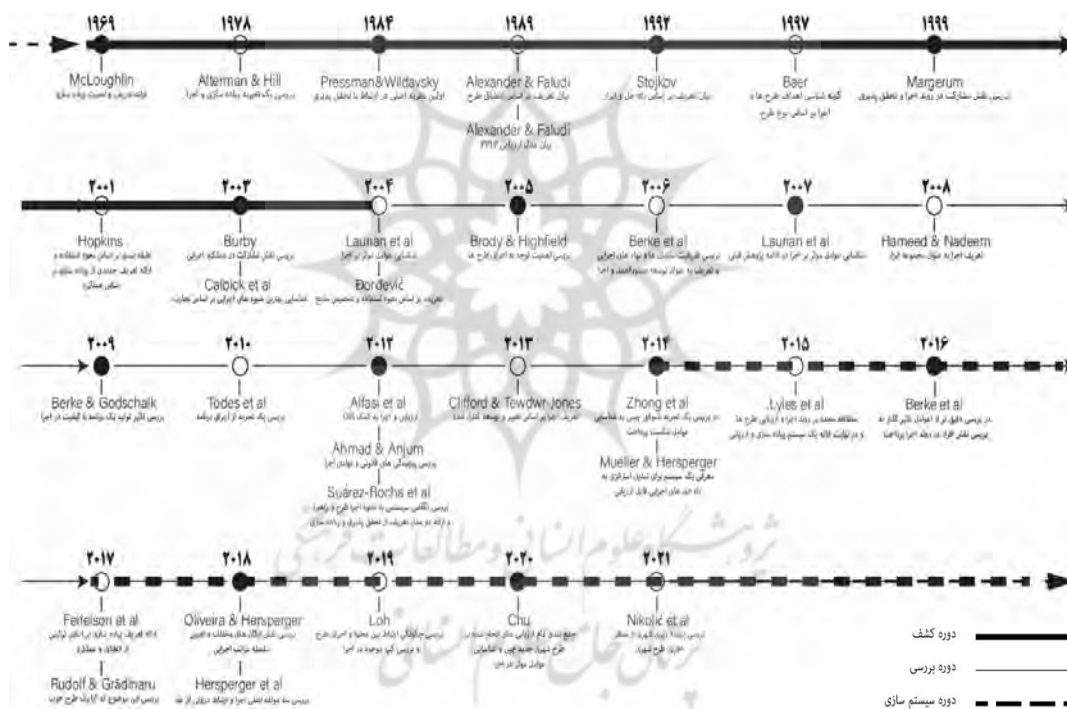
۱۹۶۹
McLoughlin
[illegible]

۱۹۷۸
Alterman & Hill
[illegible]

۱۹۸۴
Pressman&Wildavsky
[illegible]

۱۹۸۹
Alexander & Faludi
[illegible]
Alexander & Faludi
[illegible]

۱۹۹۲
Stojkov
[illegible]

۱۹۹۷
Baer
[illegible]

۱۹۹۹
Margerum
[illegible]

۲۰۰۱
Hopkins
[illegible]

۲۰۰۳
Burby
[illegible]
Calbick et al
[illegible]

۲۰۰۴
Laurian et al
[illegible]
Đorđević
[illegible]

۲۰۰۵
Brody & Highfield
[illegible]

۲۰۰۶
Berke et al
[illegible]

۲۰۰۷
Laurian et al
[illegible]

۲۰۰۸
Hameed & Nadeem
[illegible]

۲۰۰۹
Berke & Godschalk
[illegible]

۲۰۱۰
Todes et al
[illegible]

۲۰۱۲
Alfasi et al
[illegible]
Ahmad & Anjum
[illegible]
Suárez-Rochs et al
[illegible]

۲۰۱۳
Clifford & Tewdwr-Jones
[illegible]

۲۰۱۴
Zhong et al
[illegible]
Mueller & Hersperger
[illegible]

۲۰۱۵
Lyles et al
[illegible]

۲۰۱۶
Berke et al
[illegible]

۲۰۱۷
Feitelson et al
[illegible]
Rudolf & Grădinaru
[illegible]

۲۰۱۸
Oliveira & Hersperger
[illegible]
Hersperger et al
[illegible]

۲۰۱۹
Loh
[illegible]

۲۰۲۰
Chu
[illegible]

۲۰۲۱
Nikolić et al
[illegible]

دوره کشف
دوره بررسی
دوره سیستم سازی